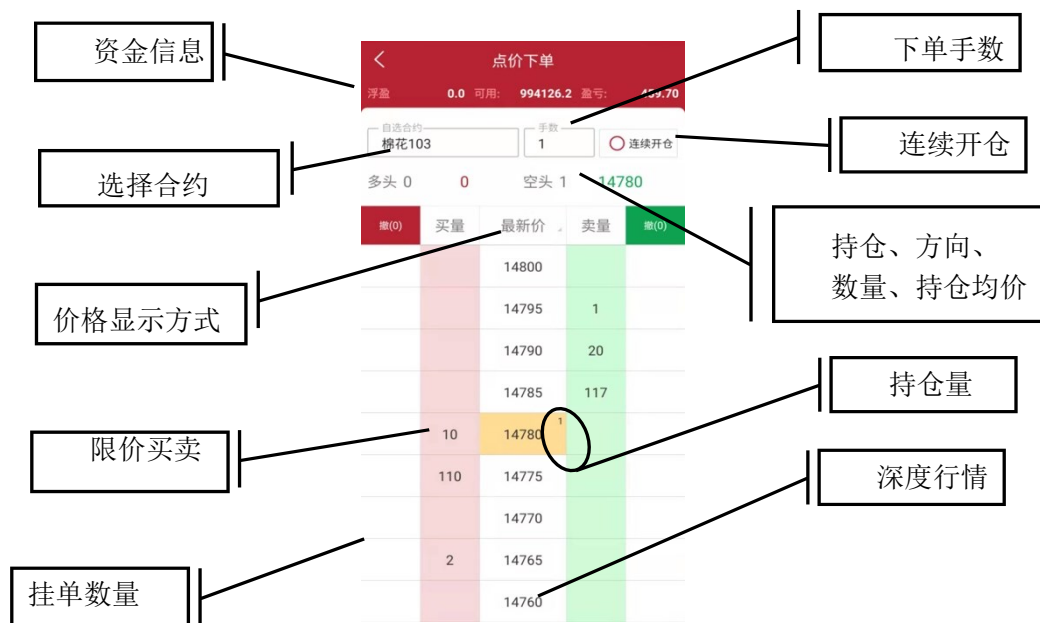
资金信息

点价下单

浮盈 0.0 可用: 994126.2 盈亏: 459.70

下单手数

自选合约
棉花103

手数
1

连续开仓

连续开仓

选择合约

多头 0 0 空头 1 14780

撤(0) 买量 最新价 卖量 撤(0)

持仓、方向、数量、持仓均价

14800

价格显示方式

14795 1

14790 20

14785 117

持仓量

限价买卖

10 14780 1

110 14775

深度行情

14770

2 14765

挂单数量

14760